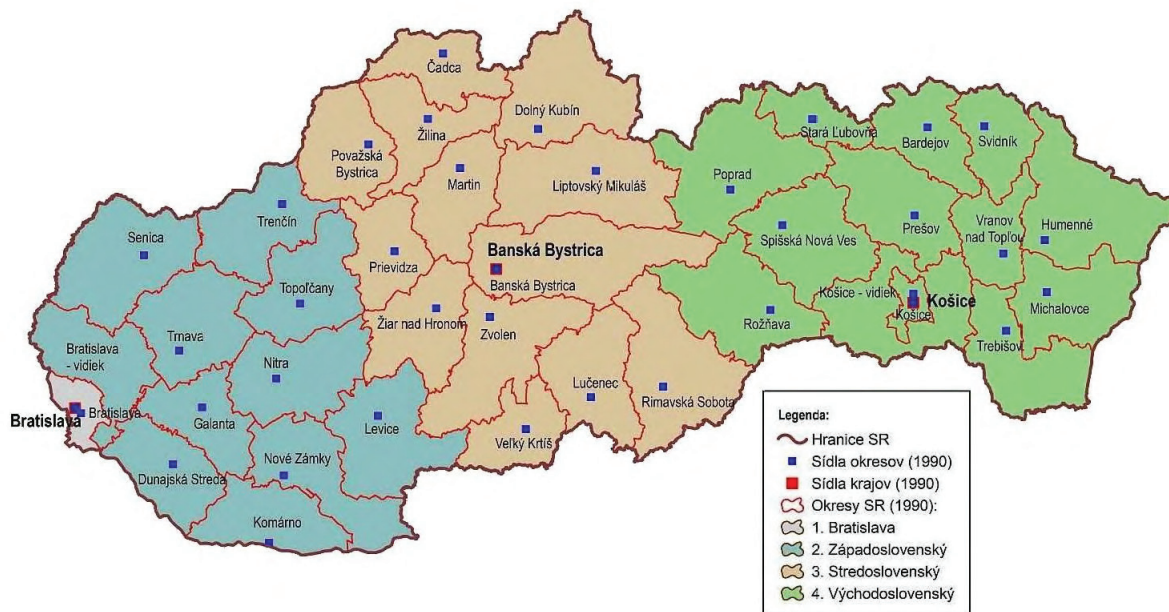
Čadca
Dolný Kubín
Žilina
Považská Bystrica
Martin
Liptovský Mikuláš
Stará Ľubovňa
Bardejov
Svidník
Poprad
Prešov
Trenčín
Senica
Banská Bystrica
Spišská Nová Ves
Vranov nad Topľou
Humenné
Prievidza
Topoľčany
Banská Bystrica
Košice - vidiek
Košice
Košice
Rožňava
Michalovce
Žiar nad Hronom
Zvolen
Trnava
Bratislava - vidiek
Trebišov
Nitra
Lučenec
Rimavská Sobota
Bratislava
Bratislava
Galanta
Levice
Veľký Krtíš
Nové Zámky
Dunajská Streda
Komárno

Legenda:
Hranice SR
Sídla okresov (1990)
Sídla krajov (1990)
Okresy SR (1990):
1. Bratislava
2. Západoslovenský
3. Stredoslovenský
4. Východoslovenský